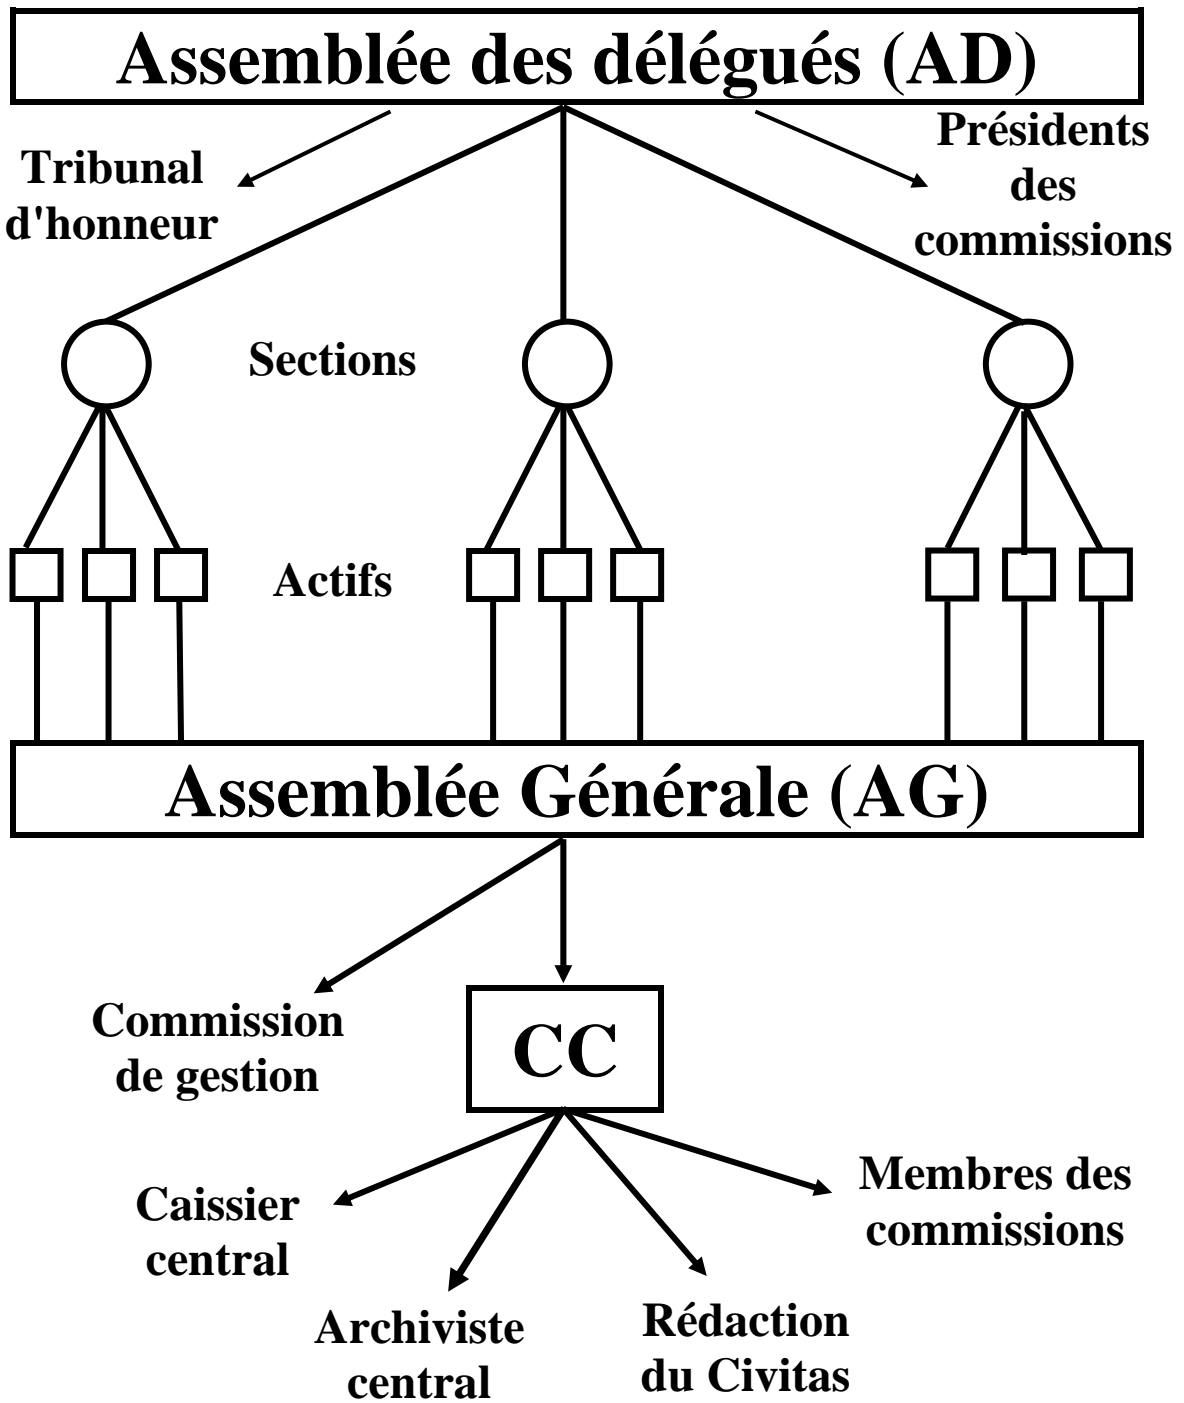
Assemblée des délégués (AD)

Tribunal d'honneur

Présidents des commissions

Sections

Actifs

Assemblée Générale (AG)

Commission de gestion

CC

Caissier central

Membres des commissions

Archiviste central

Rédaction du Civitas